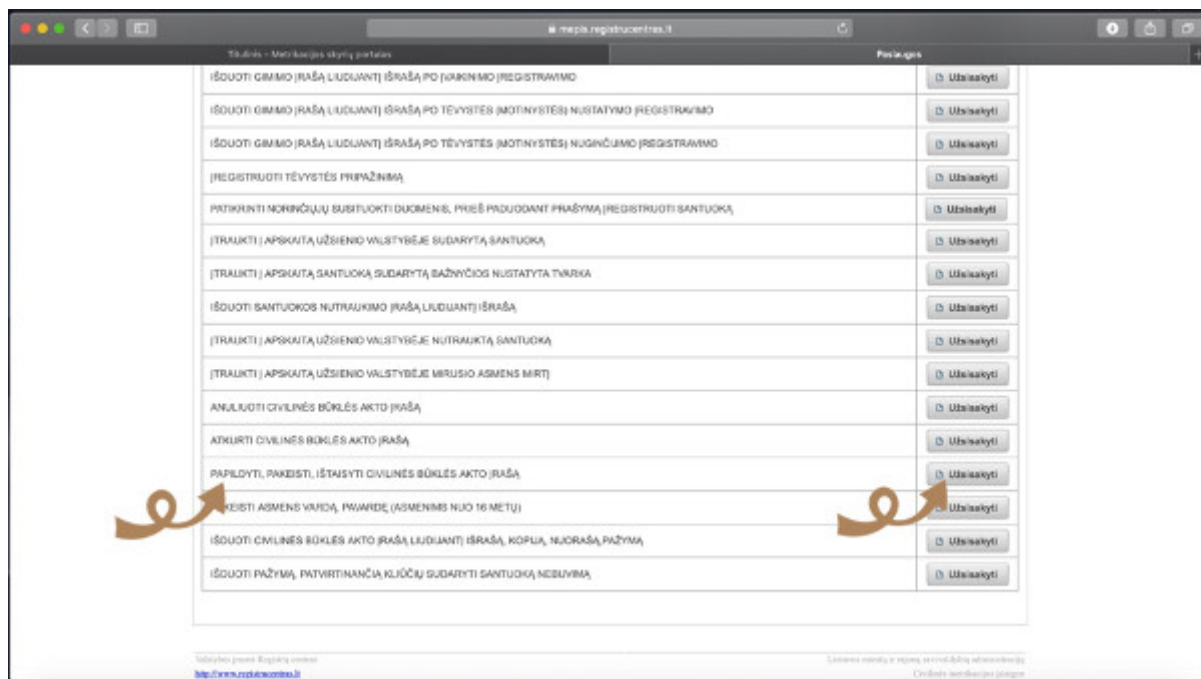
mepis.registrucentras.lt

Titulinis - Metrikacijos skyrių portalas

Paslaugos

| | |
|---|---|
| IŠDUOTI GIMIMO ĮRAŠĄ LIUDIJANTĮ IŠRAŠĄ PO ĮVAIKINIMO ĮREGISTRAVIMO | Užsisakyti |
| IŠDUOTI GIMIMO ĮRAŠĄ LIUDIJANTĮ IŠRAŠĄ PO TĖVYSTĖS (MOTINYSTĖS) NUSTATYMO ĮREGISTRAVIMO | Užsisakyti |
| IŠDUOTI GIMIMO ĮRAŠĄ LIUDIJANTĮ IŠRAŠĄ PO TĖVYSTĖS (MOTINYSTĖS) NUGINČIJIMO ĮREGISTRAVIMO | Užsisakyti |
| ĮREGISTRUOTI TĖVYSTĖS PRIPAŽINIMĄ | Užsisakyti |
| PATIKRINTI NORINČIŲJŲ SUSITUOKTI DUOMENIS, PRIEŠ PADUODANT PRAŠYMĄ ĮREGISTRUOTI SANTUOKĄ | Užsisakyti |
| ĮTRAUKTI Į APSKAITĄ UŽSIENIO VALSTYBĖJE SUDARYTĄ SANTUOKĄ | Užsisakyti |
| ĮTRAUKTI Į APSKAITĄ SANTUOKĄ SUDARYTĄ BAŽNYČIOS NUSTATYTA TVARKA | Užsisakyti |
| IŠDUOTI SANTUOKOS NUTRAUKIMO ĮRAŠĄ LIUDIJANTĮ IŠRAŠĄ | Užsisakyti |
| ĮTRAUKTI Į APSKAITĄ UŽSIENIO VALSTYBĖJE NUTRAUKTĄ SANTUOKĄ | Užsisakyti |
| ĮTRAUKTI Į APSKAITĄ UŽSIENIO VALSTYBĖJE MIRUSIO ASMENS MIRTĮ | Užsisakyti |
| ANULIUOTI CIVILINĖS BŪKLĖS AKTO ĮRAŠĄ | Užsisakyti |
| ATKURTI CIVILINĖS BŪKLĖS AKTO ĮRAŠĄ | Užsisakyti |
| PAPILDYTI, PAKEISTI, IŠTAISYTI CIVILINĖS BŪKLĖS AKTO ĮRAŠĄ | Užsisakyti |
| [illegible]KEISTI ASMENS VARDĄ, PAVARDĘ (ASMENIMS NUO 16 METŲ) | Užsisakyti |
| IŠDUOTI CIVILINĖS BŪKLĖS AKTO ĮRAŠĄ LIUDIJANTĮ IŠRAŠĄ, KOPIJĄ, NUORAŠĄ, PAŽYMĄ | Užsisakyti |
| IŠDUOTI PAŽYMĄ, PATVIRTINANČIĄ KLIŪČIŲ SUDARYTI SANTUOKĄ NEBUVIMĄ | Užsisakyti |

Valstybės įmonė Registrų centras
http://www.registrucentras.lt

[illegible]
Civilinės metrikacijos įstaigos